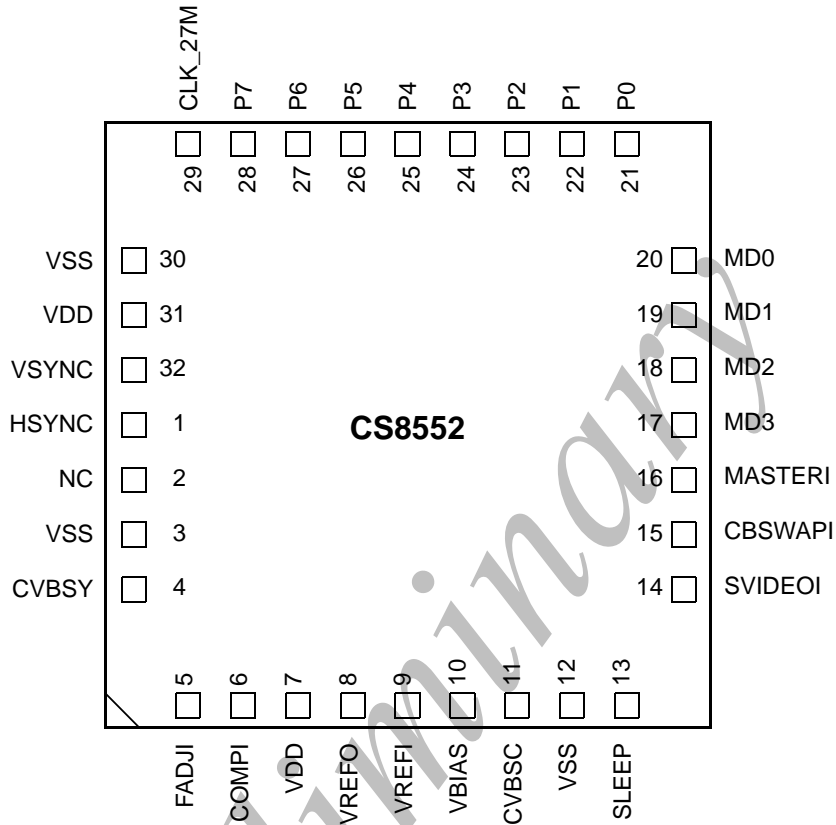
CLK_27M P7 P6 P5 P4 P3 P2 P1 P0

29 28 27 26 25 24 23 22 21

VSS 30
VDD 31
VSYNC 32
HSYNC 1
NC 2
VSS 3
CVBSY 4

CS8552

20 MD0
19 MD1
18 MD2
17 MD3
16 MASTERI
15 CBSWAPI
14 SVIDEOI

5 6 7 8 9 10 11 12 13

FADJI COMPI VDD VREFO VREFI VBIAS CVBSC VSS SLEEP

Preliminary